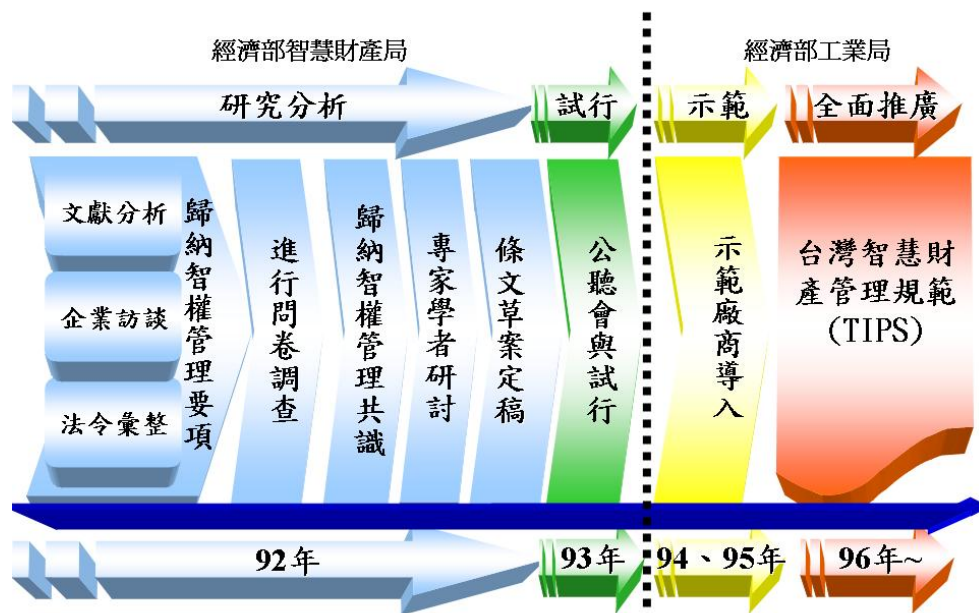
經濟部智慧財產局

經濟部工業局

研究分析

試行

示範

全面推廣

文獻分析

企業訪談

法令彙整

歸納智權管理要項

進行問卷調查

歸納智權管理共識

專家學者研討

條文草案定稿

公聽會與試行

示範廠商導入

台灣智慧財產管理規範（TIPS）

92年

93年

94、95年

96年~